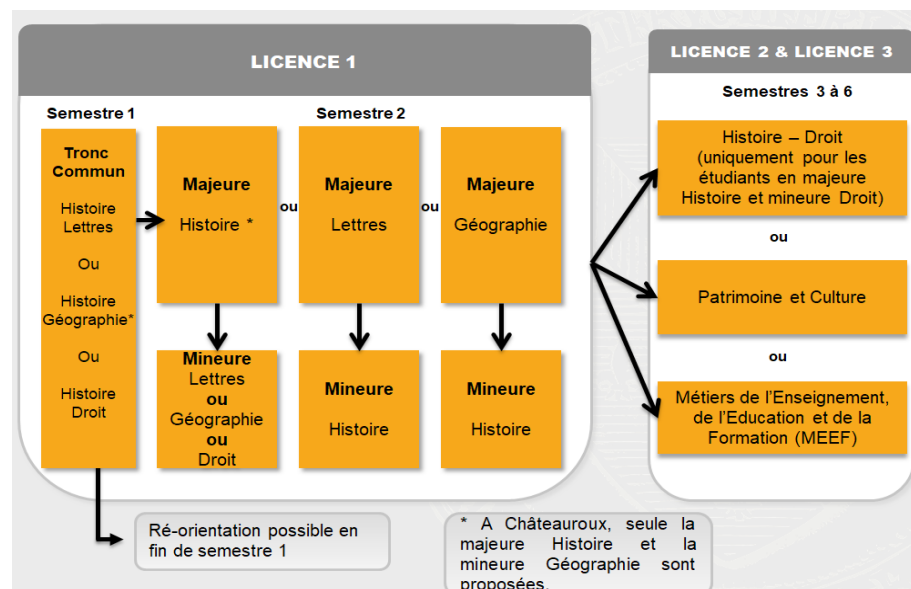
LICENCE 1

Semestre 1

Tronc Commun

Histoire Lettres

Ou

Histoire Géographie*

Ou

Histoire Droit

Semestre 2

Majeure

Histoire *

ou

Majeure

Lettres

ou

Majeure

Géographie

Mineure
Lettres
ou
Géographie
ou
Droit

Mineure

Histoire

Mineure

Histoire

LICENCE 2 & LICENCE 3

Semestres 3 à 6

Histoire – Droit (uniquement pour les étudiants en majeure Histoire et mineure Droit)

ou

Patrimoine et Culture

ou

Métiers de l'Enseignement, de l'Education et de la Formation (MEEF)

Ré-orientation possible en fin de semestre 1

* A Châteauroux, seule la majeure Histoire et la mineure Géographie sont proposées.